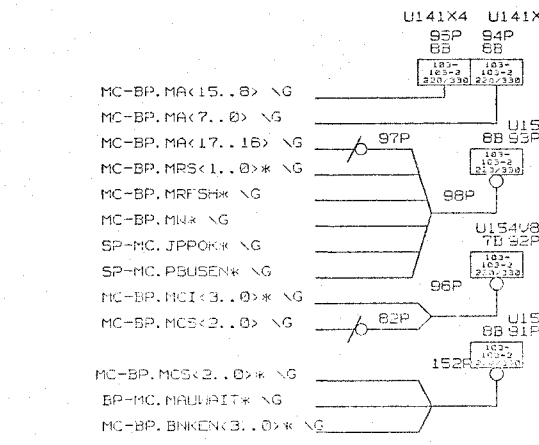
U141X4 U141X
95P 94P
8B 8B
103- 103-
103-2 103-2
220/330 220/330

MC-BP.MA<15..8> \G
MC-BP.MA<7..0> \G
MC-BP.MA<17..16> \G
97P
U15
8B 93P
103-
103-2
220/330
MC-BP.MRS<1..0>* \G
MC-BP.MRFSH* \G
98P
MC-BP.MN* \G
U154V8
7B 92P
SP-MC.JPPOK* \G
103-
103-2
220/330
SP-MC.PSUSEN* \G
96P
MC-BP.MCI<3..0>* \G
U15
MC-BP.MCS<2..0> \G
82P
8B 91P
103-
103-2
152R
220/330
MC-BP.MCS<2..0>* \G
BP-MC.MAUWAIT* \G
MC-BP.BNKEN<3..0>* \G